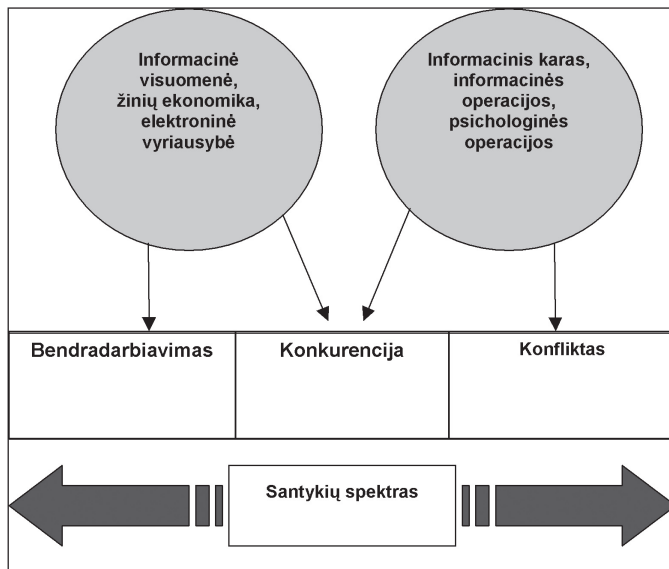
Informacinė visuomenė, žinių ekonomika, elektroninė vyriausybė

Informacinis karas, informacinės operacijos, psichologinės operacijos

| Bendradarbiavimas | Konkurencija | Konfliktas |
|---|---|---|

Santykių spektras